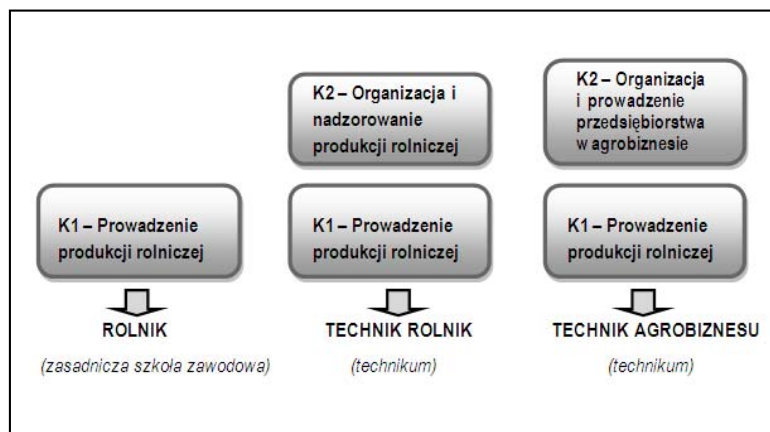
K1 – Prowadzenie produkcji rolniczej

ROLNIK

(zasadnicza szkoła zawodowa)

K2 – Organizacja i nadzorowanie produkcji rolniczej

K1 – Prowadzenie produkcji rolniczej

TECHNIK ROLNIK

(technikum)

K2 – Organizacja i prowadzenie przedsiębiorstwa w agrobiznesie

K1 – Prowadzenie produkcji rolniczej

TECHNIK AGROBIZNESU

(technikum)